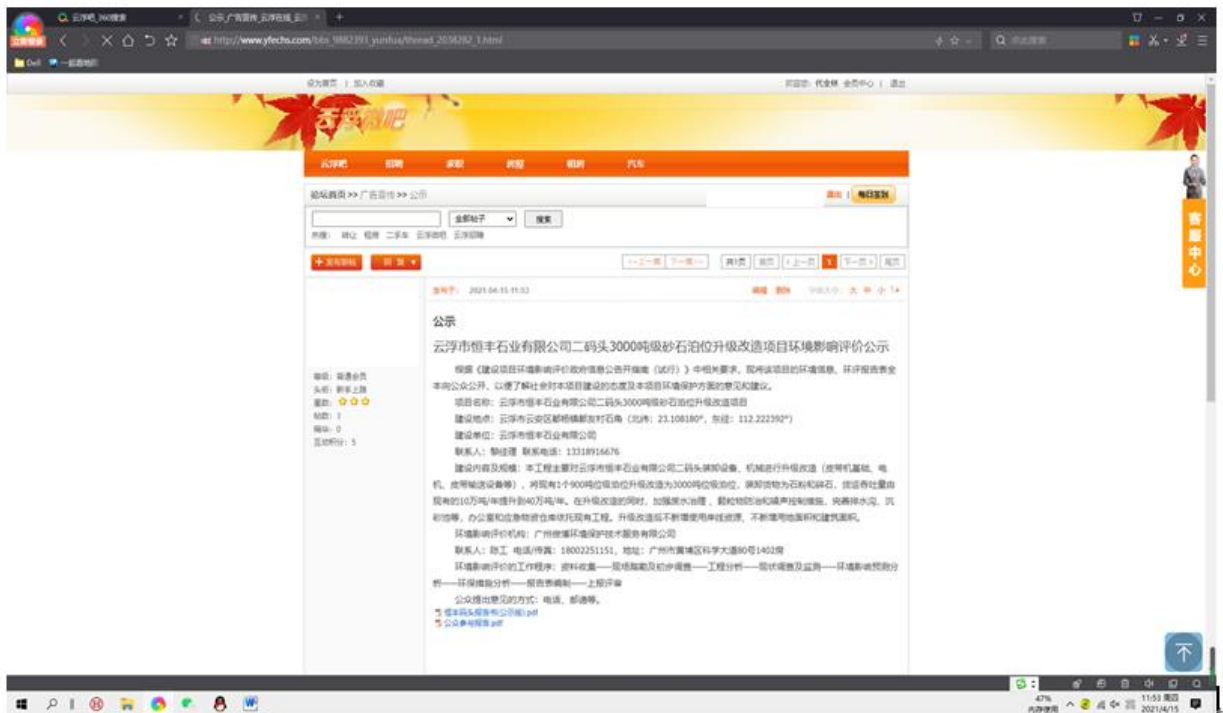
云浮吧_360搜索

公示_广告宣传_云浮在线_云浮

http://www.yfechs.com/bbs_9882393_yunfu/thread_2038282_1.html

设为首页 | 加入收藏

云浮论吧

云浮吧 招聘 求职 房屋 租房 汽车

论坛首页 >> 广告宣传 >> 公示

全部帖子 搜索

+ 发布新帖 回复

上一帖 下一帖

客服中心

发布于：2021-04-15 11:53

公示

云浮市恒丰石业有限公司二码头3000吨级砂石泊位升级改造项目环境影响评价公示

根据《建设项目环境影响评价政府信息公开指南（试行）》中相关要求，现将该项目的环境信息、环评报告表全本向公众公开，以便了解社会对本项目建设的态度及本项目环境保护方面的意见和建议。

项目名称：云浮市恒丰石业有限公司二码头3000吨级砂石泊位升级改造项目

建设地点：云浮市云安区都杨镇都友村石角（北纬：23.108180°，东经：112.222392°）

建设单位：云浮市恒丰石业有限公司

联系人：黎经理 联系电话：13318916676

建设内容及规模：本工程主要对云浮市恒丰石业有限公司二码头装卸设备、机械进行升级改造（皮带机基础、电机、皮带输送设备等），将现有1个900吨级泊位升级改造为3000吨级泊位，装卸货物为石粉和碎石，货运吞吐量由现有的10万吨/年提升到40万吨/年。在升级改造的同时，加强废水治理、颗粒物防治和噪声控制措施，完善排水沟、沉砂池等，办公室和应急物资仓库依托现有工程。升级改造后不新增使用岸线资源，不新增用地面积和建筑面积。

环境影响评价机构：广州德蓬环境保护技术服务有限公司

联系人：陈工 电话/传真：18002251151，地址：广州市黄埔区科学大道90号1402房

环境影响评价的工作程序：资料收集——现场踏勘及初步调查——工程分析——现状调查及监测——环境影响预测分析——环保措施分析——报告表编制——上报评审

公众提出意见的方式：电话、邮递等。

恒丰码头报告书(公示版).pdf
公众参与报告.pdf

11:53 周四 2021/4/15